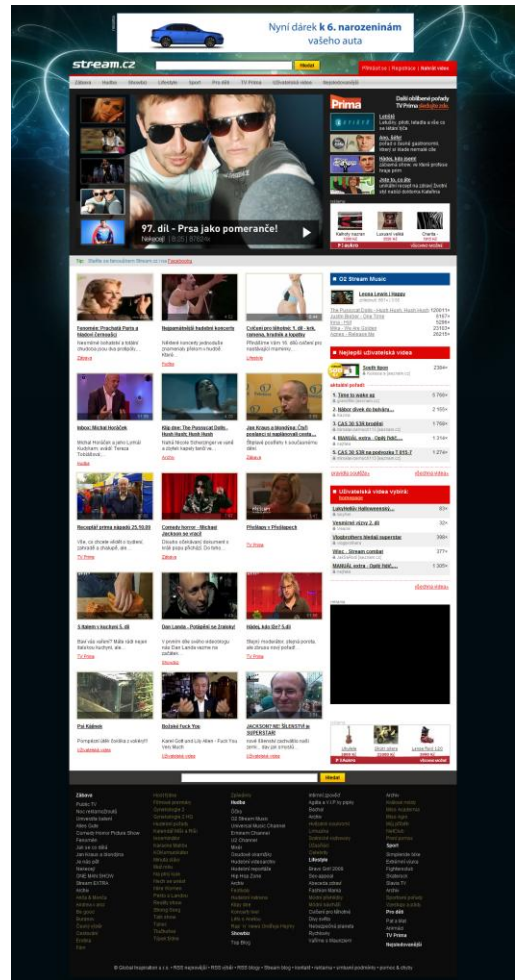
Nyní dárek k 6. narozeninám vašeho auta

stream.cz

Hledat

Přihlásit se | Registrace | Nahrát video

Zábava Hudba Showbiz Lifestyle Sport Pro děti TV Prima Uživatelská videa Nejsledovanější

97. díl - Prsa jako pomeranče!

Prima

Další oblíbené pořady TV Prima

Tip: Staňte se fanouškem Stream.cz na Facebooku

Fenomén: Pracharda Paris a hledání žetonuáři

Nejzajímavější hudební koncerty

Cvičení pro těhotné: 1. díl - krk, ramena, hrudník a kapitoly

Inbox: Michal Horáček

Klip den: The Pussycat Dolls - Hush Hush; Hush Hush

Jan Kraus a hosté: Čtyři postavy si nejdůležitější cesta...

Receptář prima nápadů 25.10.09

Comedy horror - Michael Jackson se vrací!

Přešlápy v Přešlápech

S Italem v kuchyni 5. díl

Dan Landa - Potápění se žraloky!

Hádej, kdo jsi? 5. díl

Pat Kábkuh

Božské Fuck You

JACKSON? NE! ŠÍLENSTVÍ je SUPERSTAR

O2 Stream Music

Nejlepší uživatelská videa

Uživatelská videa vybírá:

Hledat

Zábava

Hudba

Lifestyle

Sport

Pro děti

TV Prima

Nejsledovanější

Showbiz

© Global Inspiration a.s. • RSS nejnovější • RSS oblíbí • RSS blogy • Stream blog • kontakt • reklama • smluvní podmínky • pomoc & chyby